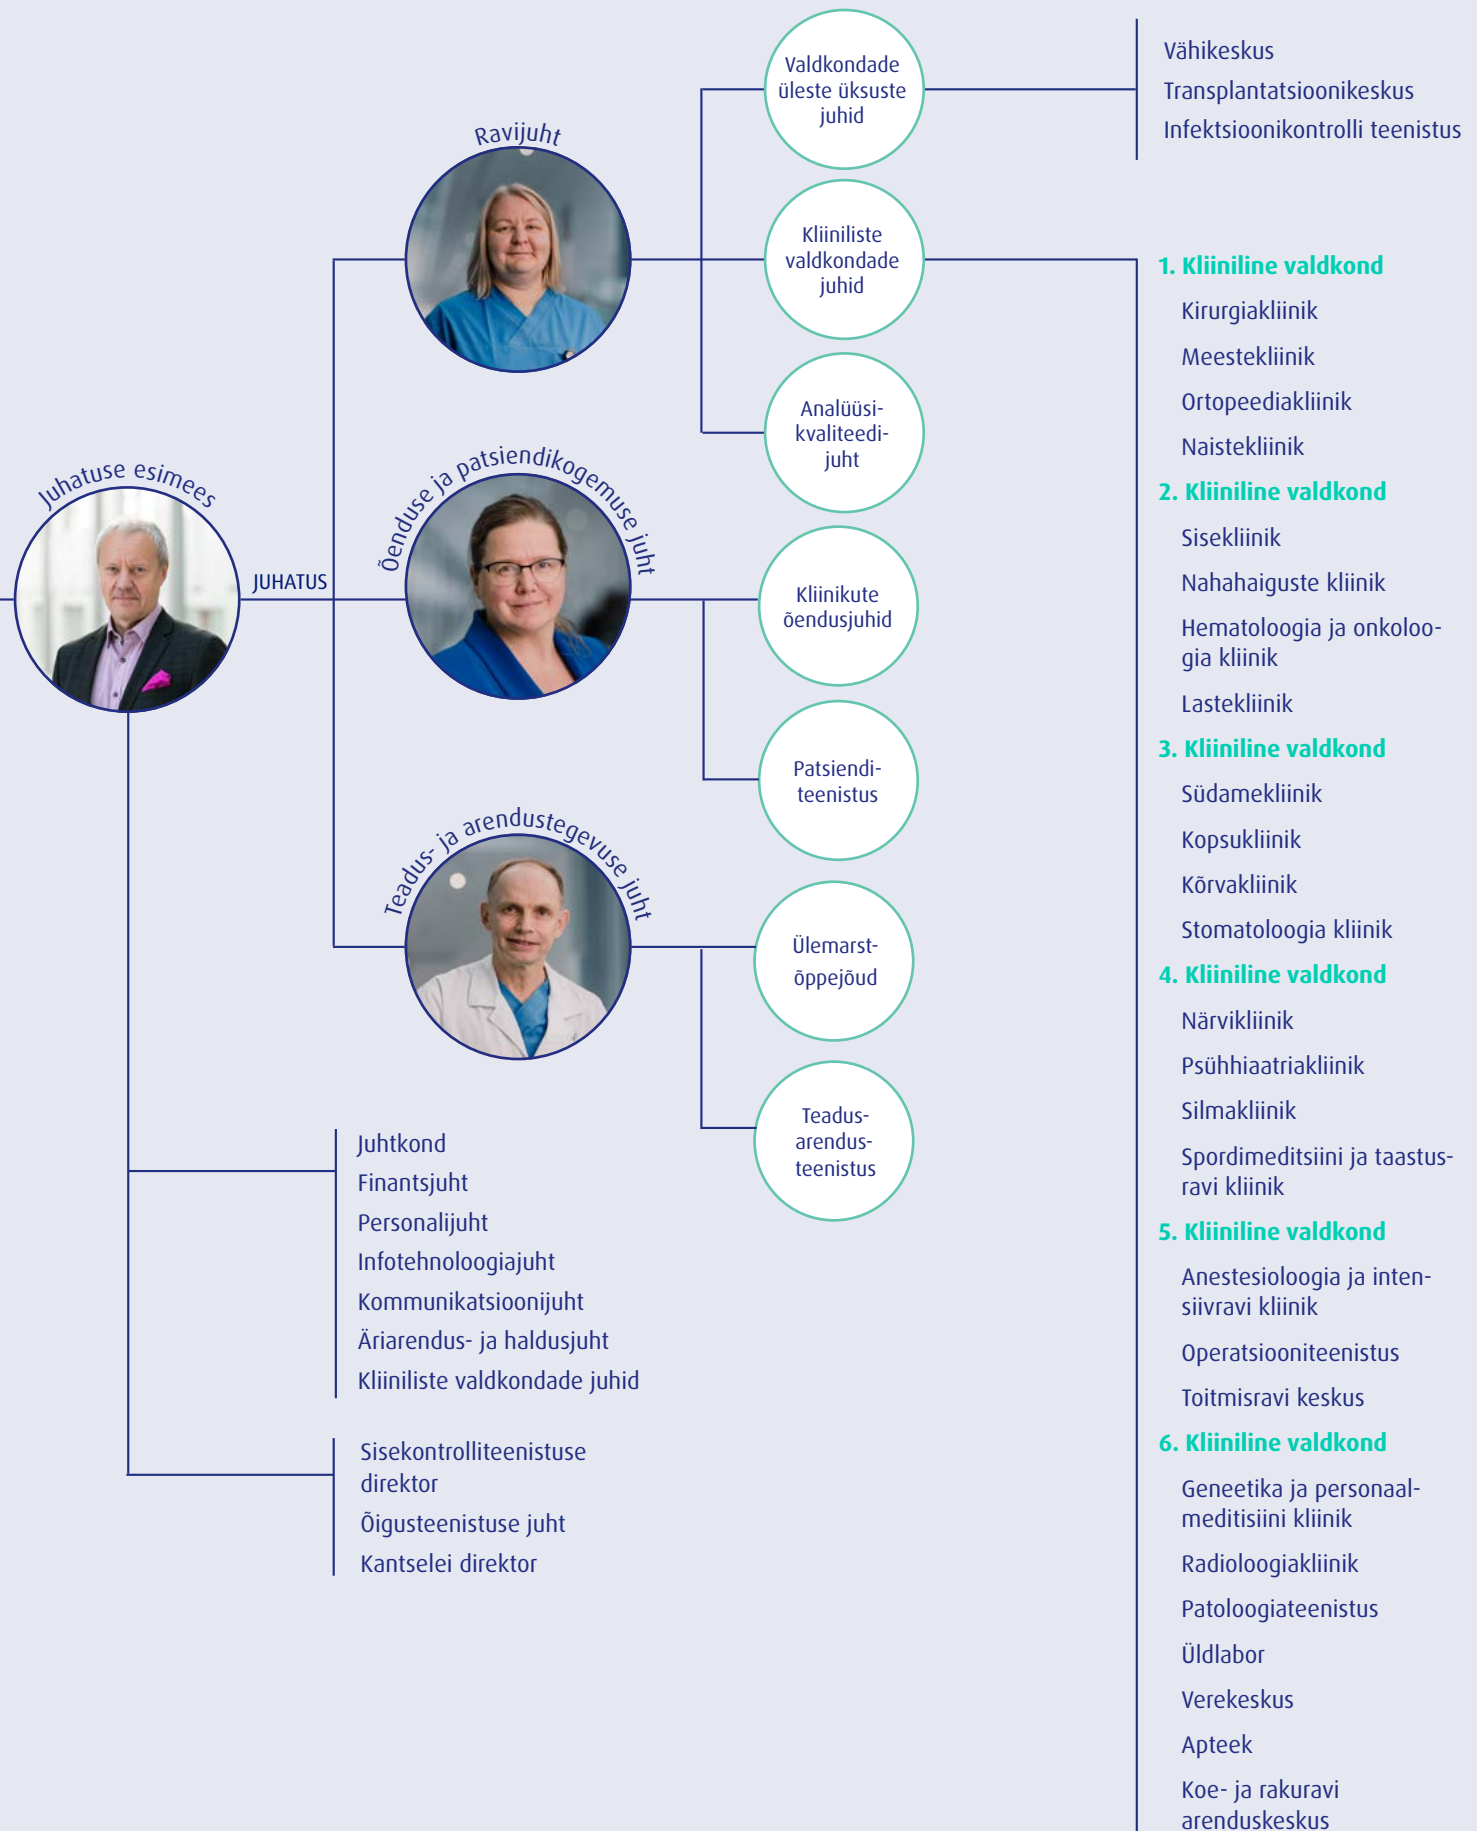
Juhatuse esimees

JUHATUS

Ravijuht

Õenduse ja patsiendikogemuse juht

Teadus- ja arendustegevuse juht

Valdkondade üleste üksuste juhid

Vähikeskus
Transplantatsioonikeskus
Infektsioonikontrolli teenistus

Kliiniliste valdkondade juhid

Analüüsi-kvaliteedi-juht

Kliinikute õendusjuhid

Patsiendi-teenistus

Ülemarst-õppejõud

Teadus-arendus-teenistus

1. Kliiniline valdkond
Kirurgiakliinik
Meestekliinik
Ortopeediakliinik
Naistekliinik

2. Kliiniline valdkond
Sisekliinik
Nahahaiguste kliinik
Hematoloogia ja onkoloogia kliinik
Lastekliinik

3. Kliiniline valdkond
Südamekliinik
Kopsukliinik
Kõrvakliinik
Stomatoloogia kliinik

4. Kliiniline valdkond
Närvikliinik
Psühhiaatriakliinik
Silmakliinik
Spordimeditsiini ja taastusravi kliinik

5. Kliiniline valdkond
Anestesioloogia ja intensiivravi kliinik
Operatsiooniteenistus
Toitmisravi keskus

6. Kliiniline valdkond
Geneetika ja personaalmeditisiini kliinik
Radioloogiakliinik
Patoloogiateenistus
Üldlabor
Verekeskus
Apteek
Koe- ja rakuravi arenduskeskus

Juhtkond
Finantsjuht
Personalijuht
Infotehnoloogiajuht
Kommunikatsioonijuht
Äriarendus- ja haldusjuht
Kliiniliste valdkondade juhid

Sisekontrolliteenistuse direktor
Õigusteenistuse juht
Kantselei direktor